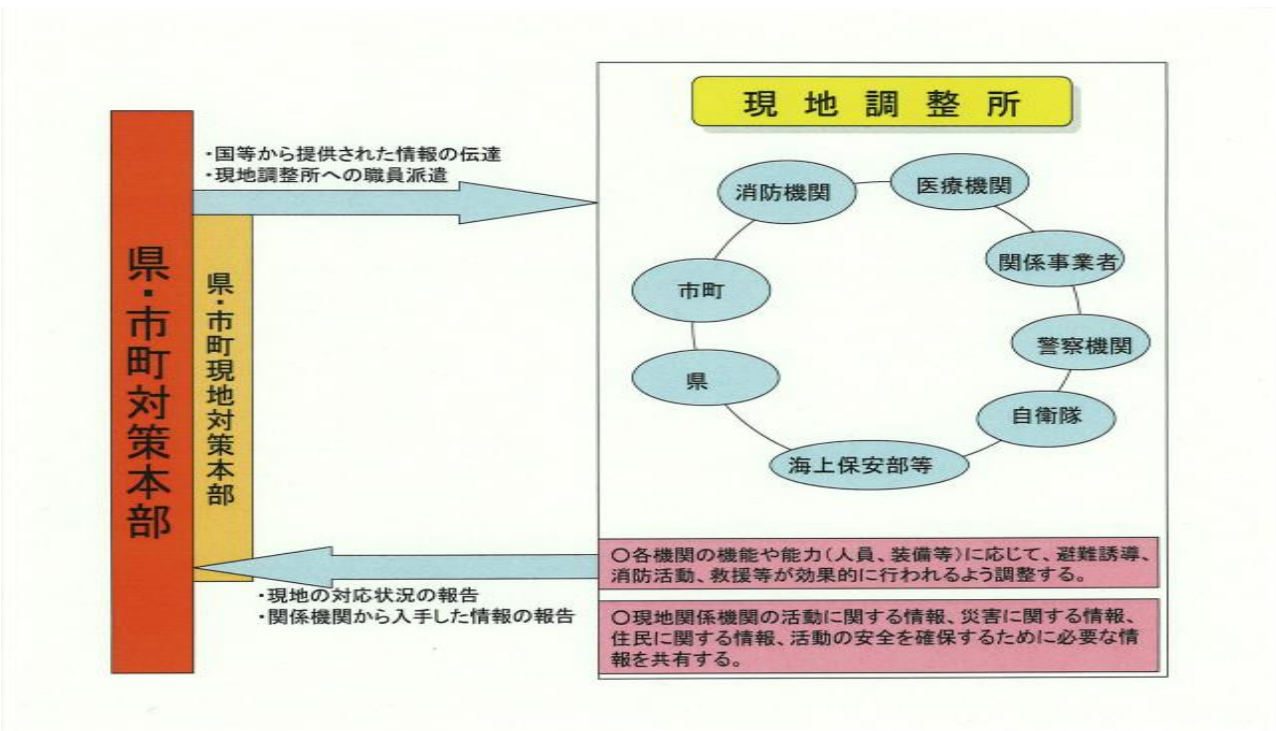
県・市町対策本部

県・市町現地対策本部

・国等から提供された情報の伝達
・現地調整所への職員派遣

現地調整所

消防機関
医療機関
関係事業者
警察機関
自衛隊
海上保安部等
県
市町

○各機関の機能や能力（人員、装備等）に応じて、避難誘導、消防活動、救援等が効果的に行われるよう調整する。

○現地関係機関の活動に関する情報、災害に関する情報、住民に関する情報、活動の安全を確保するために必要な情報を共有する。

・現地の対応状況の報告
・関係機関から入手した情報の報告